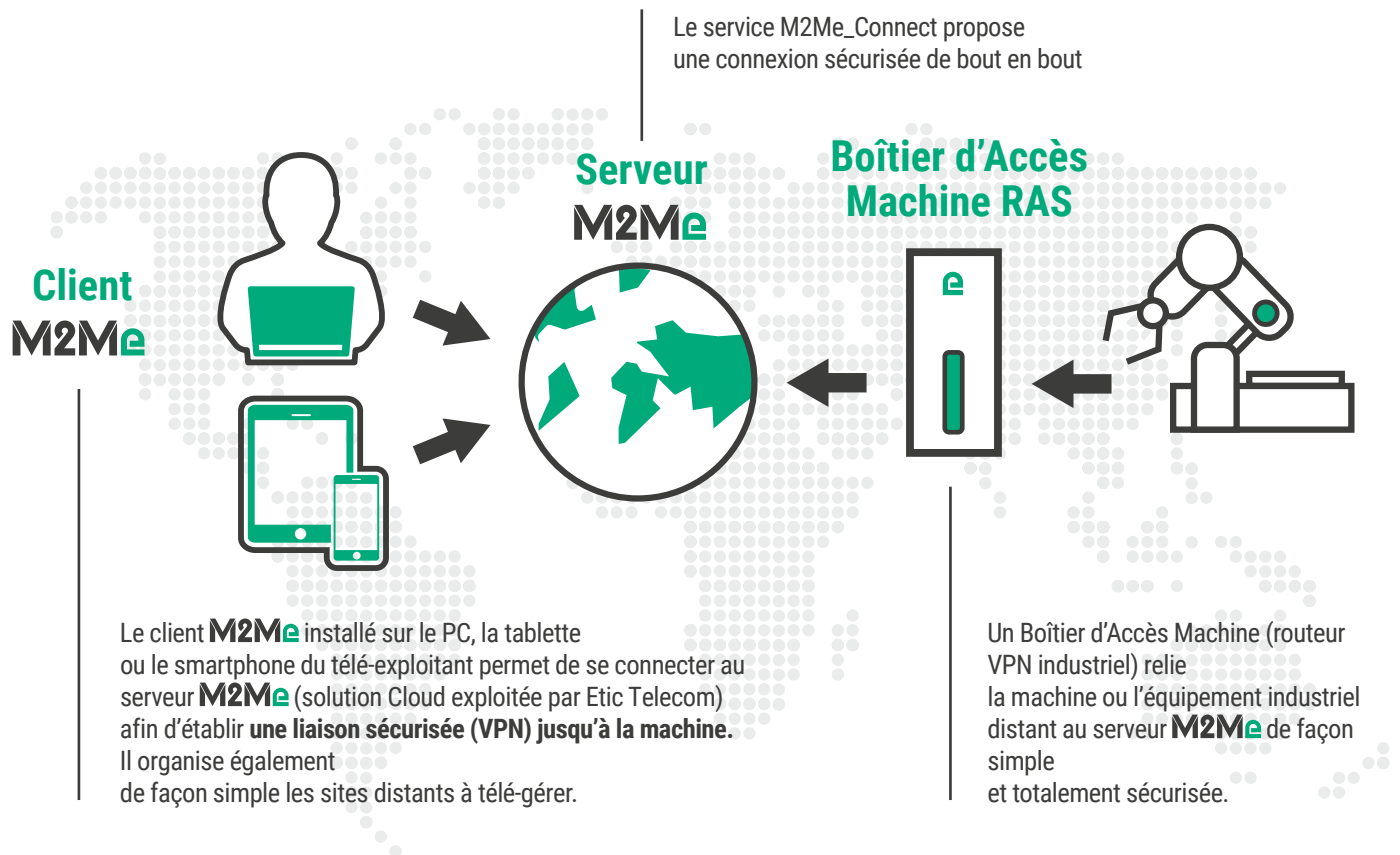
Le service M2Me_Connect propose une connexion sécurisée de bout en bout

Serveur
M2Me

Boîtier d'Accès Machine RAS

Client
M2Me

Le client M2Me installé sur le PC, la tablette ou le smartphone du télé-exploitant permet de se connecter au serveur M2Me (solution Cloud exploitée par Etic Telecom) afin d'établir **une liaison sécurisée (VPN) jusqu'à la machine.** Il organise également de façon simple les sites distants à télé-gérer.

Un Boîtier d'Accès Machine (routeur VPN industriel) relie la machine ou l'équipement industriel distant au serveur M2Me de façon simple et totalement sécurisée.